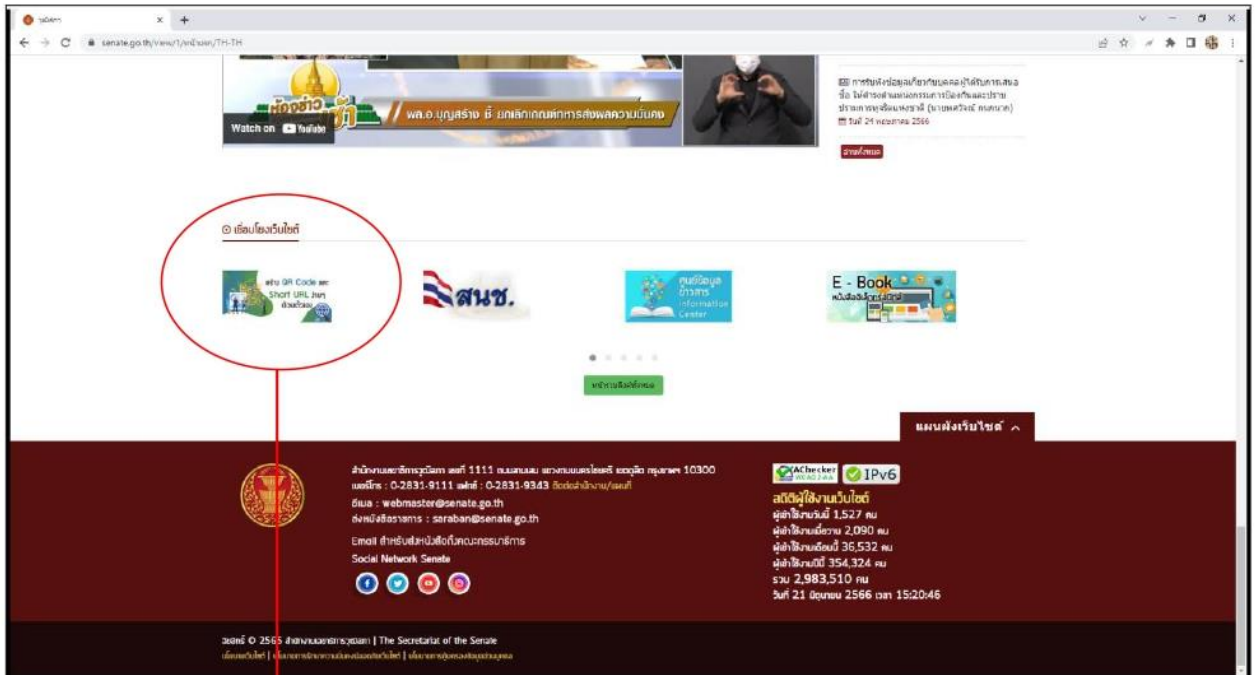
หน้าหลัก
senate.go.th/view/1/หน้าแรก/TH-TH

ห้องข่าว
พล.อ.บุญสร้าง ชี้ ยกเลิกเกณฑ์ทหารส่งผลความมั่นคง
Watch on YouTube

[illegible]
วันที่ 24 พฤษภาคม 2566
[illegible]

เชื่อมโยงเว็บไซต์

สร้าง QR Code และ Short URL ใหม่ ด้วยตัวเอง
สนช.
ศูนย์ข้อมูลข่าวสาร Information Center
E - Book หนังสืออิเล็กทรอนิกส์

หน้ารวมลิงก์ทั้งหมด

แผนผังเว็บไซต์

สำนักงานเลขาธิการวุฒิสภา เลขที่ 1111 ถนนสามเสน แขวงถนนนครไชยศรี เขตดุสิต กรุงเทพฯ 10300
โทรศัพท์ : 0-2831-9111 แฟกซ์ : 0-2831-9343 ติดต่อสำนักงาน/แผนที่
อีเมล : webmaster@senate.go.th
ส่งหนังสือราชการ : saraban@senate.go.th
Email สำหรับส่งหนังสือถึงคณะกรรมาธิการ
Social Network Senate

AChecker WCAG 2-AA
IPv6
สถิติผู้ใช้งานเว็บไซต์
ผู้เข้าใช้งานวันนี้ 1,527 คน
ผู้เข้าใช้งานเมื่อวาน 2,090 คน
ผู้เข้าใช้งานเดือนนี้ 36,532 คน
ผู้เข้าใช้งานปีนี้ 354,324 คน
รวม 2,983,510 คน
วันที่ 21 มิถุนายน 2566 เวลา 15:20:46

ลิขสิทธิ์ © 2565 สำนักงานเลขาธิการวุฒิสภา | The Secretariat of the Senate
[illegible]